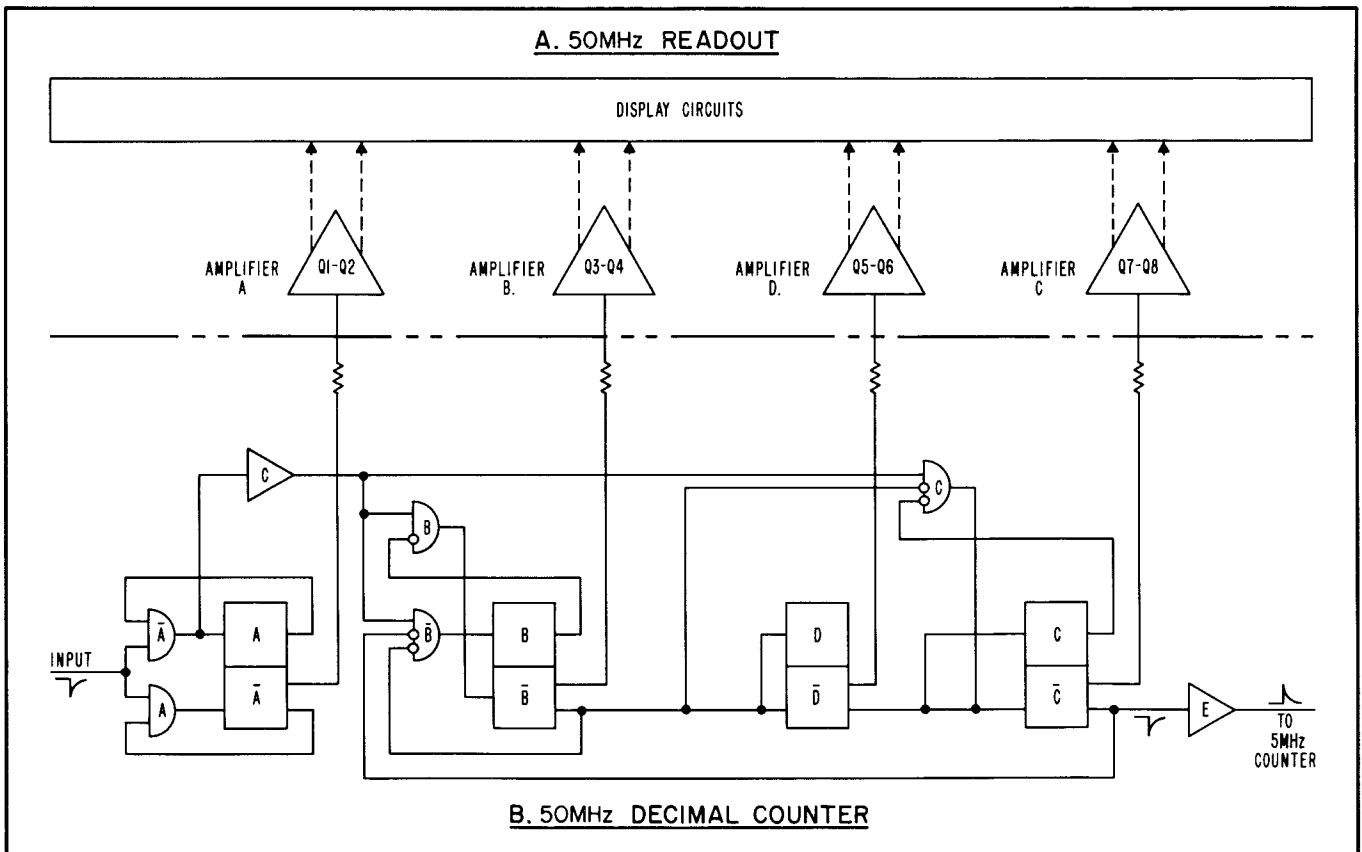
A. 50MHz READOUT

DISPLAY CIRCUITS

AMPLIFIER A

Q1-Q2

AMPLIFIER B.

Q3-Q4

AMPLIFIER D.

Q5-Q6

AMPLIFIER C

Q7-Q8

C

B

C

INPUT

$\bar{A}$

A

A

$\bar{A}$

$\bar{B}$

B

$\bar{B}$

D

$\bar{D}$

C

$\bar{C}$

E

TO 5MHz COUNTER

B. 50MHz DECIMAL COUNTER